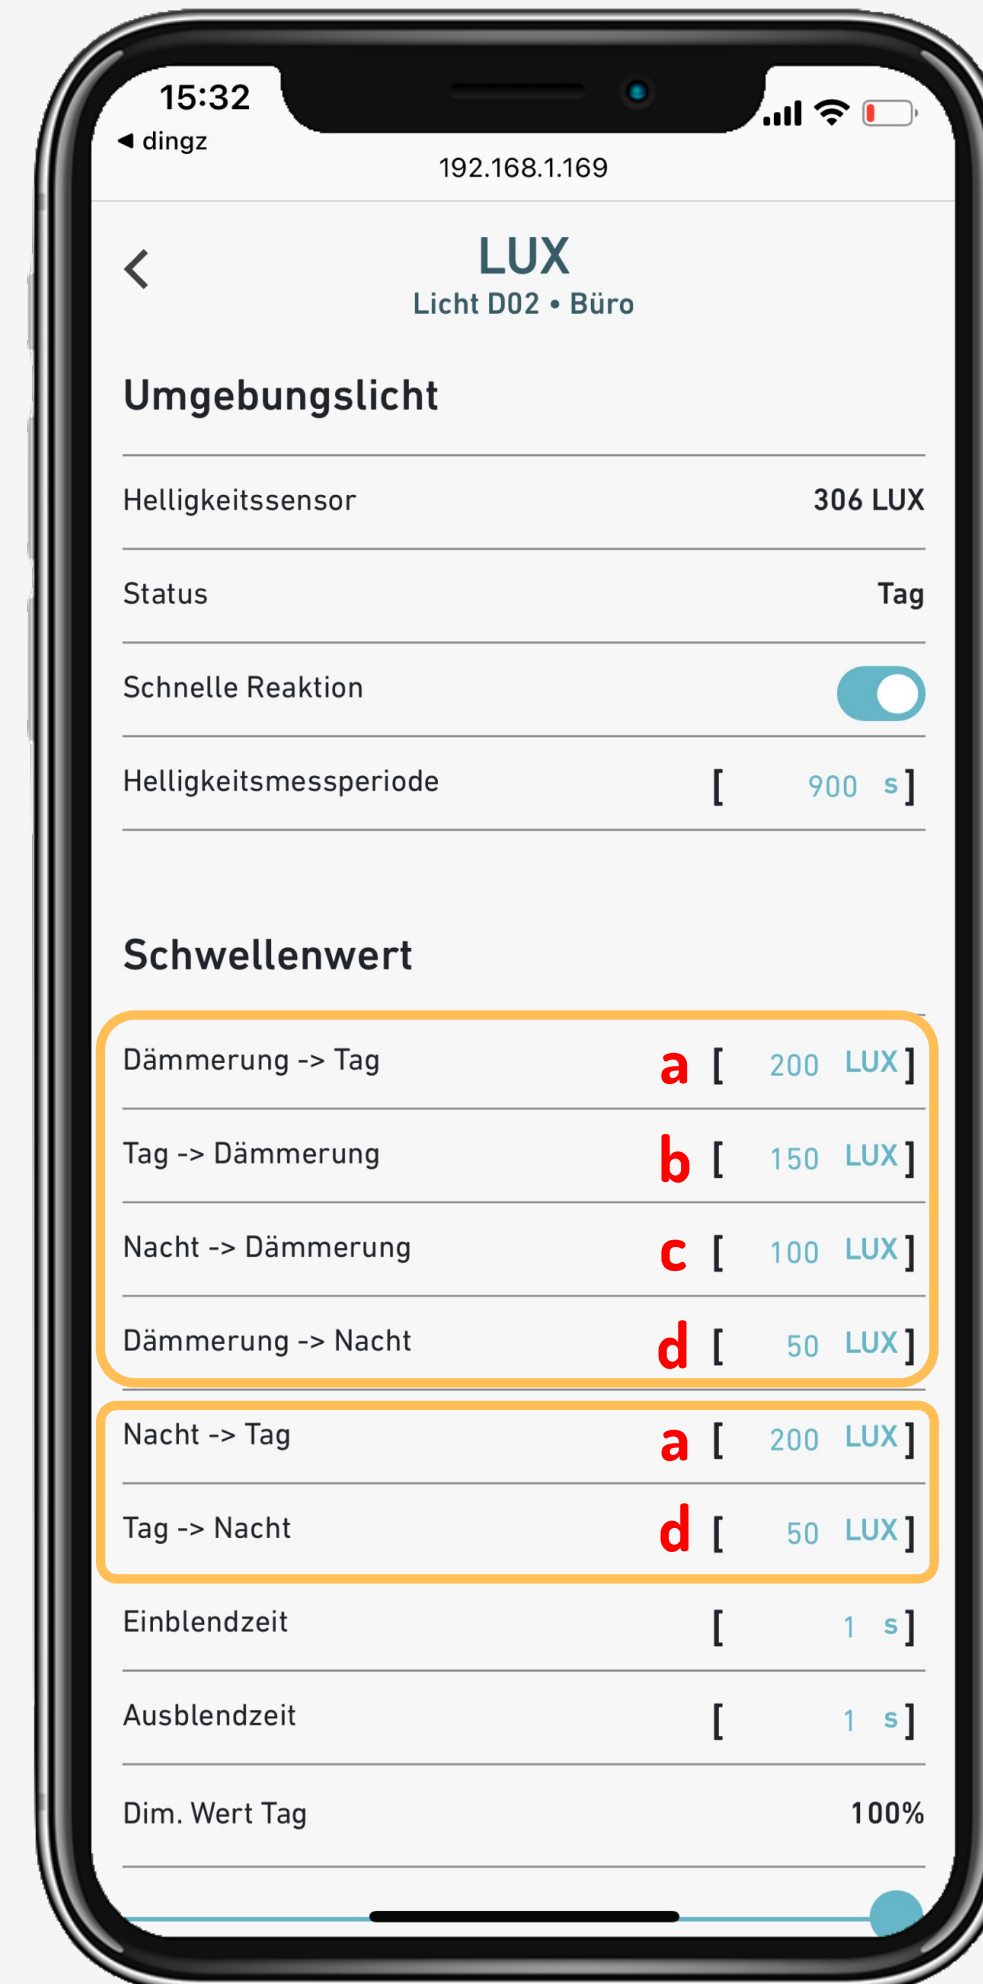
15:32
◀ dingz
192.168.1.169

LUX
Licht D02 • Büro

Umgebungslicht

Helligkeitssensor 306 LUX

Status Tag

Schnelle Reaktion

Helligkeitsmessperiode [ 900 s ]

Schwellenwert

Dämmerung -> Tag a [ 200 LUX ]

Tag -> Dämmerung b [ 150 LUX ]

Nacht -> Dämmerung c [ 100 LUX ]

Dämmerung -> Nacht d [ 50 LUX ]

Nacht -> Tag a [ 200 LUX ]

Tag -> Nacht d [ 50 LUX ]

Einblendzeit [ 1 s ]

Ausblendzeit [ 1 s ]

Dim. Wert Tag 100%